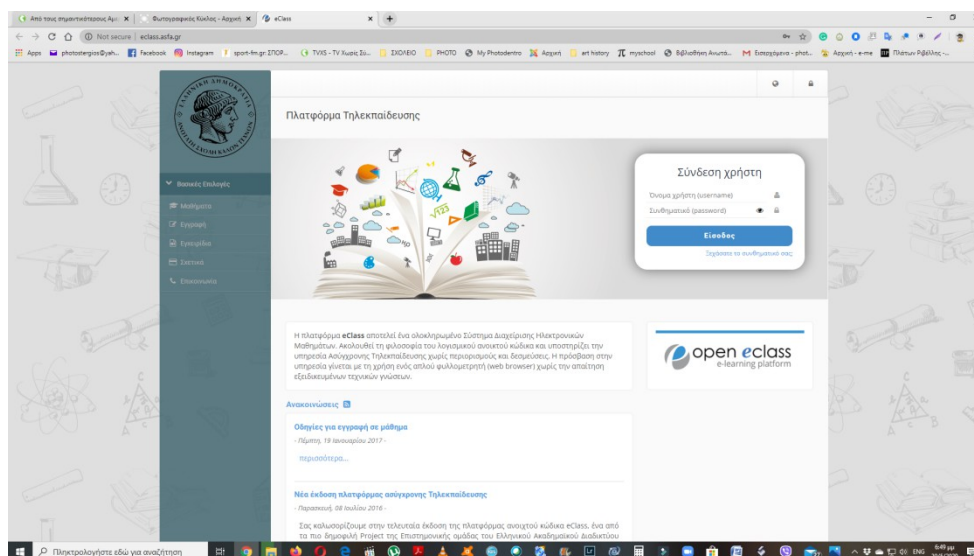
Από τους σημαντικότερους Αρ... | Φωτογραφικός Κύκλος - Αρχική | eClass

Not secure | eclass.asfa.gr

Apps | photostergios@yah... | Facebook | Instagram | sport-fm.gr: ΣΠΟΡ... | TVXS - TV Χωρίς Σύ... | ΣΧΟΛΕΙΟ | PHOTO | My Photodentro | Αρχική | art history | myschool | Βιβλιοθήκη Ανωτά... | Εισερχόμενα - phot... | Αρχική - e-me | Πλάτων Ρίβέλλης -...

ΕΛΛΗΝΙΚΗ ΔΗΜΟΚΡΑΤΙΑ ΑΝΩΤΑΤΗ ΣΧΟΛΗ ΚΑΛΩΝ ΤΕΧΝΩΝ

Πλατφόρμα Τηλεκπαίδευσης

Βασικές Επιλογές
Μαθήματα
Εγγραφή
Εγχειρίδια
Σχετικά
Επικοινωνία

Σύνδεση χρήστη
Όνομα χρήστη (username)
Συνθηματικό (password)
Είσοδος
Ξεχάσατε το συνθηματικό σας;

Η πλατφόρμα eClass αποτελεί ένα ολοκληρωμένο Σύστημα Διαχείρισης Ηλεκτρονικών Μαθημάτων. Ακολουθεί τη φιλοσοφία του λογισμικού ανοικτού κώδικα και υποστηρίζει την υπηρεσία Ασύγχρονης Τηλεκπαίδευσης χωρίς περιορισμούς και δεσμεύσεις. Η πρόσβαση στην υπηρεσία γίνεται με τη χρήση ενός απλού φυλλομετρητή (web browser) χωρίς την απαίτηση εξειδικευμένων τεχνικών γνώσεων.

open eclass
e-learning platform

Ανακοινώσεις

Οδηγίες για εγγραφή σε μάθημα
- Πέμπτη, 19 Ιανουαρίου 2017 -
περισσότερα...

Νέα έκδοση πλατφόρμας ασύγχρονης Τηλεκπαίδευσης
- Παρασκευή, 08 Ιουλίου 2016 -
Σας καλωσορίζουμε στην τελευταία έκδοση της πλατφόρμας ανοιχτού κώδικα eClass, ένα από τα πιο δημοφιλή Project της Επιστημονικής ομάδας του Ελληνικού Ακαδημαϊκού Διαδικτύου

Πληκτρολογήστε εδώ για αναζήτηση

ENG 6:49 μμ